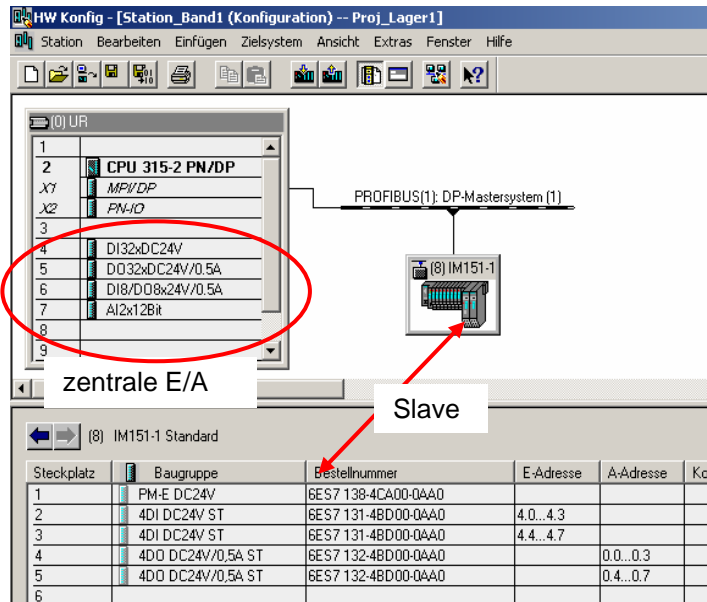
HW Konfig - [Station_Band1 (Konfiguration) -- Proj_Lager1]

Station Bearbeiten Einfügen Zielsystem Ansicht Extras Fenster Hilfe

(0) UR

| | |
|---|---|
| 1 | |
| 2 | CPU 315-2 PN/DP |
| X1 | MPI/DP |
| X2 | PN-IO |
| 3 | |
| 4 | DI32xDC24V |
| 5 | DO32xDC24V/0.5A |
| 6 | DI8/DO8x24V/0.5A |
| 7 | AI2x12Bit |
| 8 | |
| 9 | |

PROFIBUS(1): DP-Mastersystem (1)

(8) IM151-1

zentrale E/A

Slave

(8) IM151-1 Standard

| Steckplatz | Baugruppe | Bestellnummer | E-Adresse | A-Adresse | Ko |
|---|---|---|---|---|---|
| 1 | PM-E DC24V | 6ES7 138-4CA00-0AA0 | | | |
| 2 | 4DI DC24V ST | 6ES7 131-4BD00-0AA0 | 4.0...4.3 | | |
| 3 | 4DI DC24V ST | 6ES7 131-4BD00-0AA0 | 4.4...4.7 | | |
| 4 | 4DO DC24V/0,5A ST | 6ES7 132-4BD00-0AA0 | | 0.0...0.3 | |
| 5 | 4DO DC24V/0,5A ST | 6ES7 132-4BD00-0AA0 | | 0.4...0.7 | |
| 6 | | | | | |